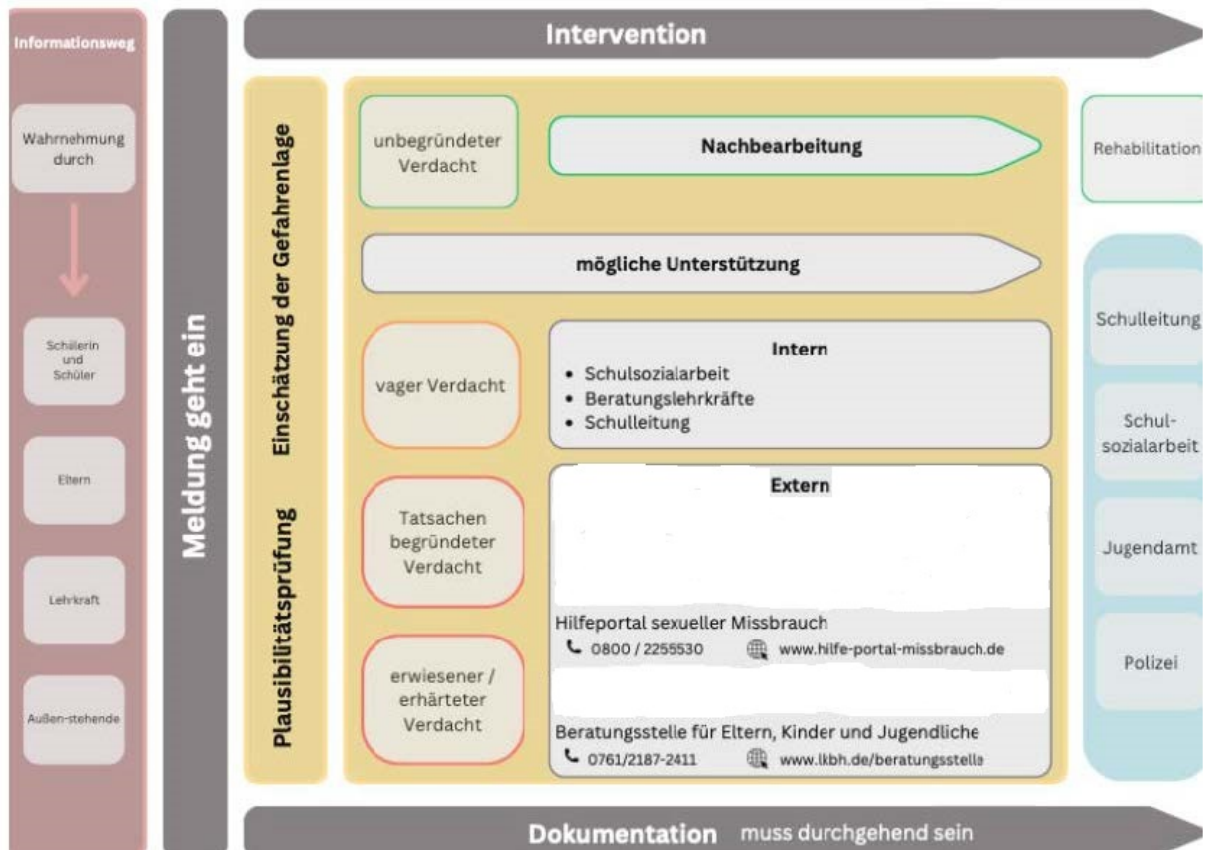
Informationsweg

Wahrnehmung durch

Schülerin und Schüler

Eltern

Lehrkraft

Außen-stehende

Meldung geht ein

Intervention

Plausibilitätsprüfung Einschätzung der Gefahrenlage

unbegründeter Verdacht

Nachbearbeitung

Rehabilitation

mögliche Unterstützung

vager Verdacht

Intern
• Schulsozialarbeit
• Beratungslehrkräfte
• Schulleitung

Tatsachen begründeter Verdacht

erwiesener / erhärteter Verdacht

Extern

Hilfeportal sexueller Missbrauch
0800 / 2255530 www.hilfe-portal-missbrauch.de

Beratungsstelle für Eltern, Kinder und Jugendliche
0761/2187-2411 www.lkbh.de/beratungsstelle

Schulleitung

Schul-sozialarbeit

Jugendamt

Polizei

Dokumentation muss durchgehend sein